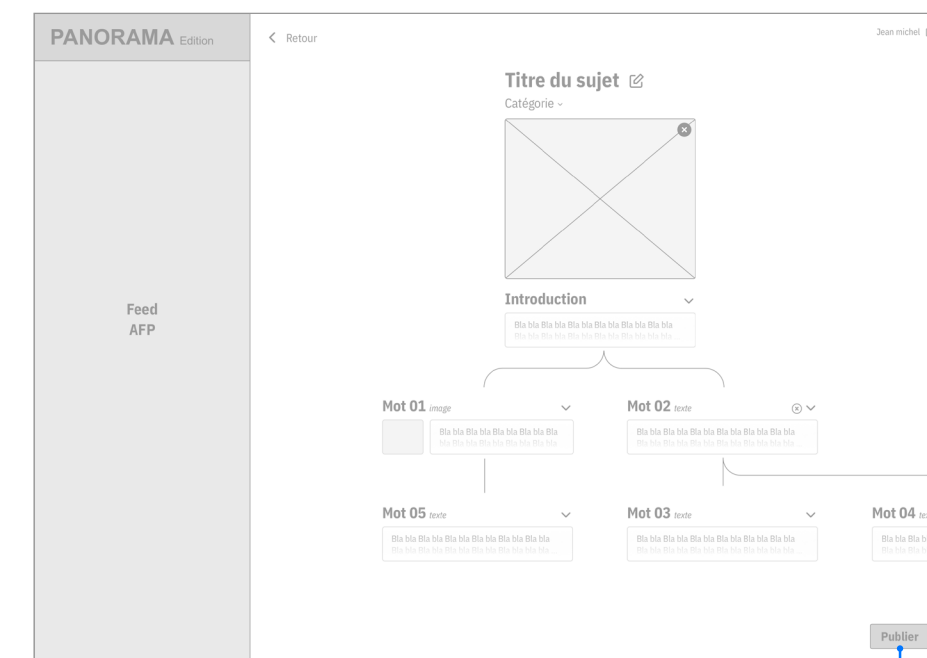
PANORAMA Edition

Feed
AFP

Retour

Jean michel |

Titre du sujet
Catégorie

Introduction
Bla bla Bla bla Bla bla Bla bla Bla bla Bla bla
Bla bla Bla bla Bla bla Bla bla Bla bla Bla bla

Mot 01 image
Bla bla Bla bla Bla bla Bla bla Bla bla
bla Bla bla Bla bla Bla bla Bla bla

Mot 02 texte
Bla bla Bla bla Bla bla Bla bla Bla bla Bla bla
Bla bla Bla bla Bla bla Bla bla Bla bla Bla bla

Mot 05 texte
Bla bla Bla bla Bla bla Bla bla Bla bla Bla bla
Bla bla Bla bla Bla bla Bla bla Bla bla Bla bla

Mot 03 texte
Bla bla Bla bla Bla bla Bla bla Bla bla Bla bla
Bla bla Bla bla Bla bla Bla bla Bla bla Bla bla

Mot 04 te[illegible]
Bla bla Bla bla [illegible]
Bla bla Bla bla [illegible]

Publier